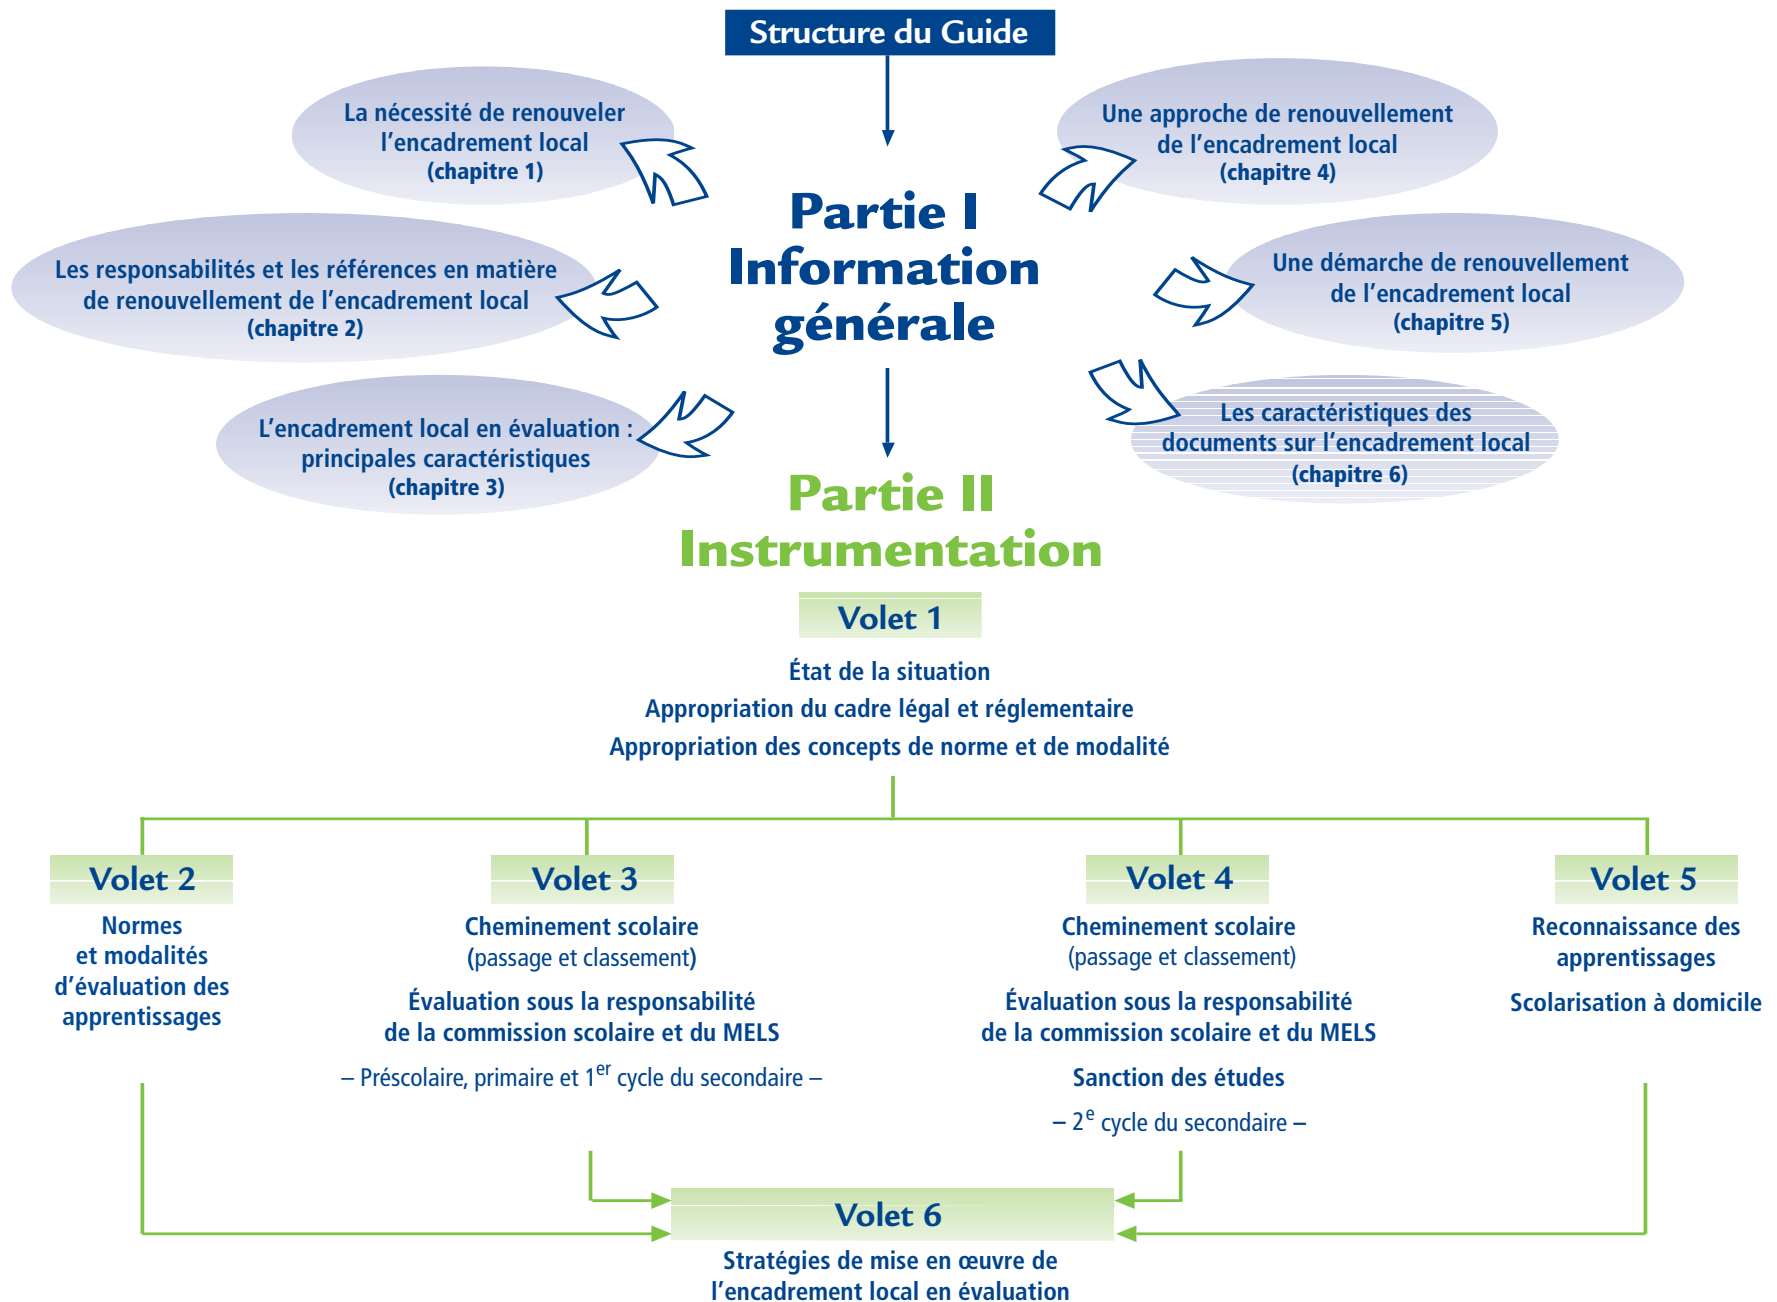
Structure du Guide

La nécessité de renouveler l'encadrement local (chapitre 1)

Les responsabilités et les références en matière de renouvellement de l'encadrement local (chapitre 2)

L'encadrement local en évaluation : principales caractéristiques (chapitre 3)

Partie I
Information générale

Une approche de renouvellement de l'encadrement local (chapitre 4)

Une démarche de renouvellement de l'encadrement local (chapitre 5)

Les caractéristiques des documents sur l'encadrement local (chapitre 6)

Partie II
Instrumentation

Volet 1

État de la situation
Appropriation du cadre légal et réglementaire
Appropriation des concepts de norme et de modalité

Volet 2

Normes et modalités d'évaluation des apprentissages

Volet 3

Cheminement scolaire (passage et classement)

Évaluation sous la responsabilité de la commission scolaire et du MELS

– Préscolaire, primaire et $1^{er}$ cycle du secondaire –

Volet 4

Cheminement scolaire (passage et classement)

Évaluation sous la responsabilité de la commission scolaire et du MELS

Sanction des études

– $2^{e}$ cycle du secondaire –

Volet 5

Reconnaissance des apprentissages

Scolarisation à domicile

Volet 6

Stratégies de mise en œuvre de l'encadrement local en évaluation